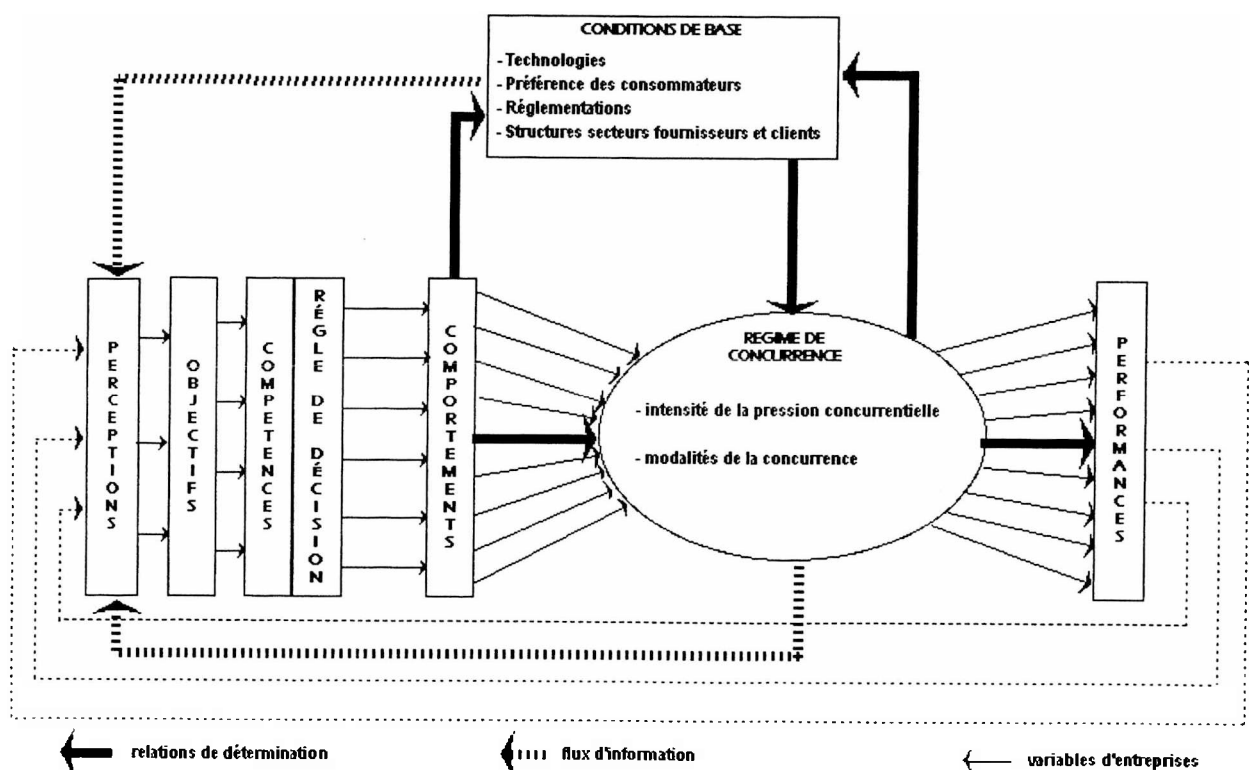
CONDITIONS DE BASE
- Technologies
- Préférence des consommateurs
- Réglementations
- Structures secteurs fournisseurs et clients

PERCEPTIONS

OBJECTIFS

COMPETENCES

RÉGLE DE DÉCISION

COMPORTEMENTS

REGIME DE CONCURRENCE
- intensité de la pression concurrentielle
- modalités de la concurrence

PERFORMANCES

relations de détermination

flux d'information

variables d'entreprises